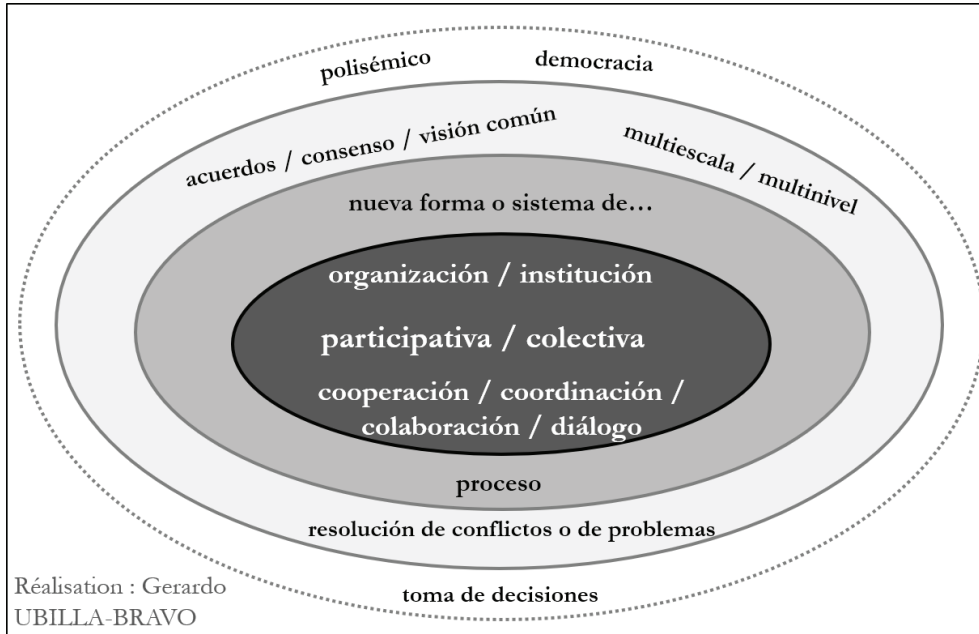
polisémico

democracia

acuerdos / consenso / visión común

multiescala / multinivel

nueva forma o sistema de…

organización / institución

participativa / colectiva

cooperación / coordinación / colaboración / diálogo

proceso

resolución de conflictos o de problemas

toma de decisiones

Réalisation : Gerardo UBILLA-BRAVO